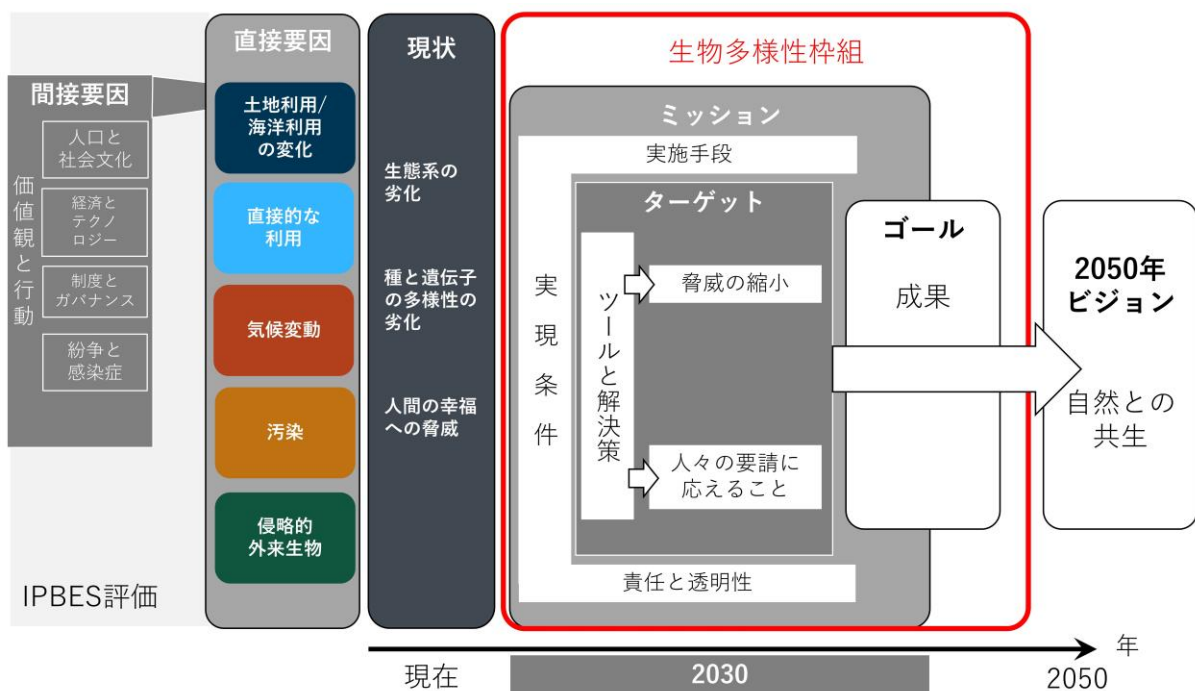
間接要因

価値観と行動

人口と社会文化

経済とテクノロジー

制度とガバナンス

紛争と感染症

IPBES評価

直接要因

土地利用/海洋利用の変化

直接的な利用

気候変動

汚染

侵略的外来生物

現状

生態系の劣化

種と遺伝子の多様性の劣化

人間の幸福への脅威

生物多様性枠組

ミッション

実施手段

実現条件

ターゲット

ツールと解決策

脅威の縮小

人々の要請に応えること

責任と透明性

ゴール

成果

2050年ビジョン

自然との共生

年

現在

2030

2050